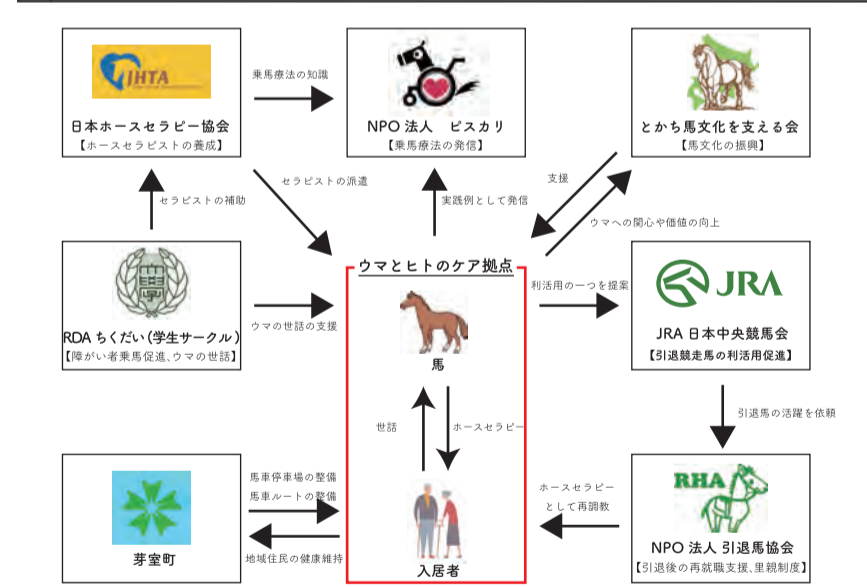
JHTA
日本ホースセラピー協会
【ホースセラピストの養成】

乗馬療法の知識

NPO 法人　ピスカリ
【乗馬療法の発信】

とかち馬文化を支える会
【馬文化の振興】

セラピストの補助

セラピストの派遣

実践例として発信

支援

ウマへの関心や価値の向上

ウマとヒトのケア拠点

RDA ちくだい（学生サークル）
【障がい者乗馬促進、ウマの世話】

ウマの世話の支援

馬

利活用の一つを提案

JRA
JRA 日本中央競馬会
【引退競走馬の利活用促進】

世話

ホースセラピー

引退馬の活躍を依頼

馬車停車場の整備
馬車ルートの整備

地域住民の健康維持

入居者

ホースセラピー
として再調教

芽室町

RHA
NPO 法人 引退馬協会
【引退後の再就職支援、里親制度】